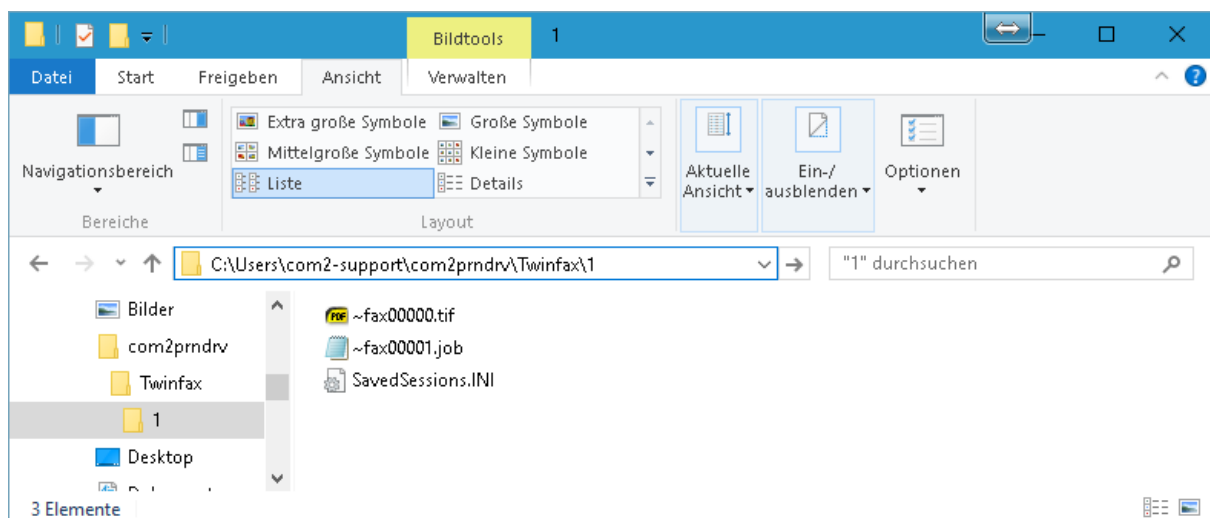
Bildtools 1

Datei Start Freigeben Ansicht Verwalten

Navigationsbereich

Bereiche

Extra große Symbole Große Symbole
Mittelgroße Symbole Kleine Symbole
Liste Details

Layout

Aktuelle Ansicht

Ein-/ ausblenden

Optionen

C:\Users\com2-support\com2prndrv\Twinfax\1

"1" durchsuchen

Bilder
com2prndrv
Twinfax
1
Desktop

~fax00000.tif
~fax00001.job
SavedSessions.INI

3 Elemente